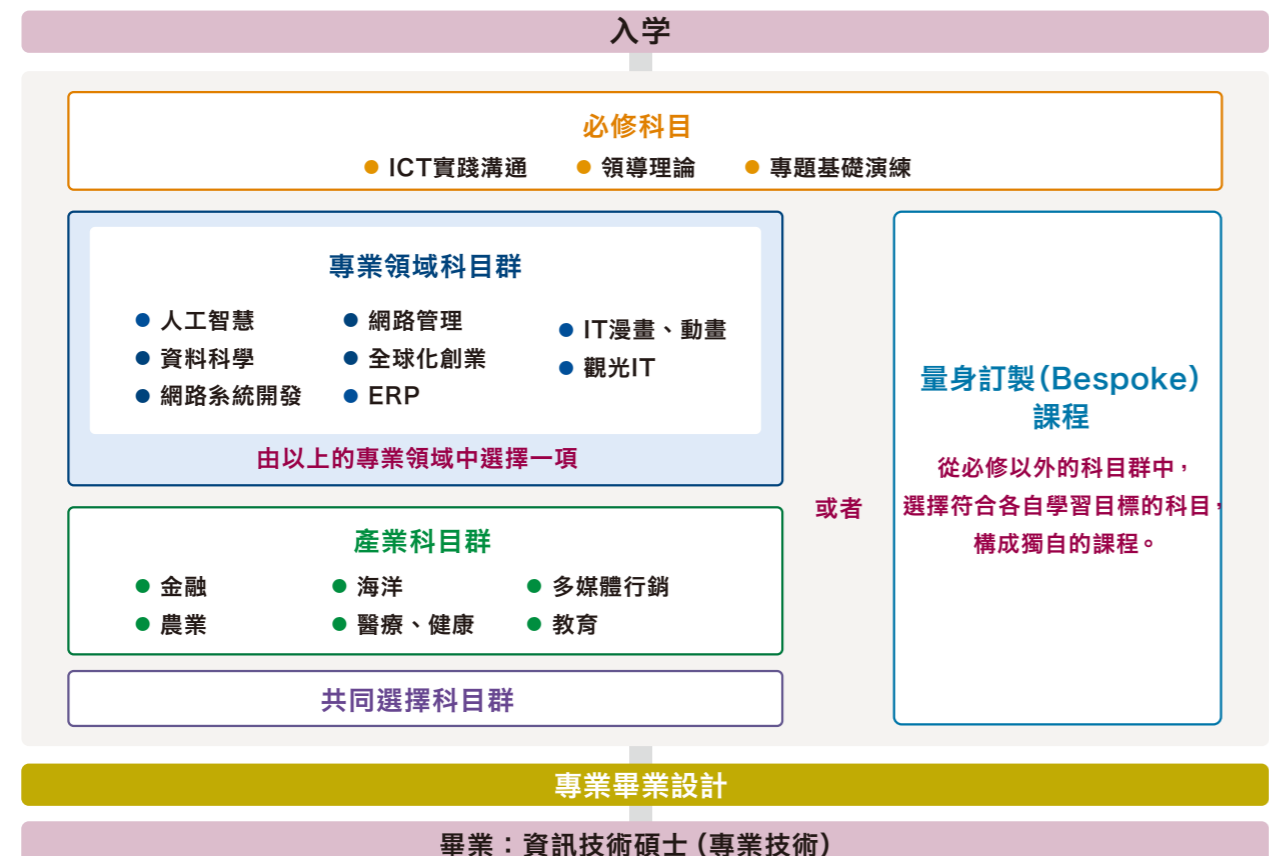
入学

必修科目

● ICT實踐溝通 ● 領導理論 ● 專題基礎演練

專業領域科目群

● 人工智慧
● 資料科學
● 網路系統開發
● 網路管理
● 全球化創業
● ERP
● IT漫畫、動畫
● 觀光IT

由以上的專業領域中選擇一項

產業科目群

● 金融
● 農業
● 海洋
● 醫療、健康
● 多媒體行銷
● 教育

共同選擇科目群

或者

量身訂製(Bespoke)課程

從必修以外的科目群中，選擇符合各自學習目標的科目，構成獨自的課程。

專業畢業設計

畢業：資訊技術碩士（專業技術）